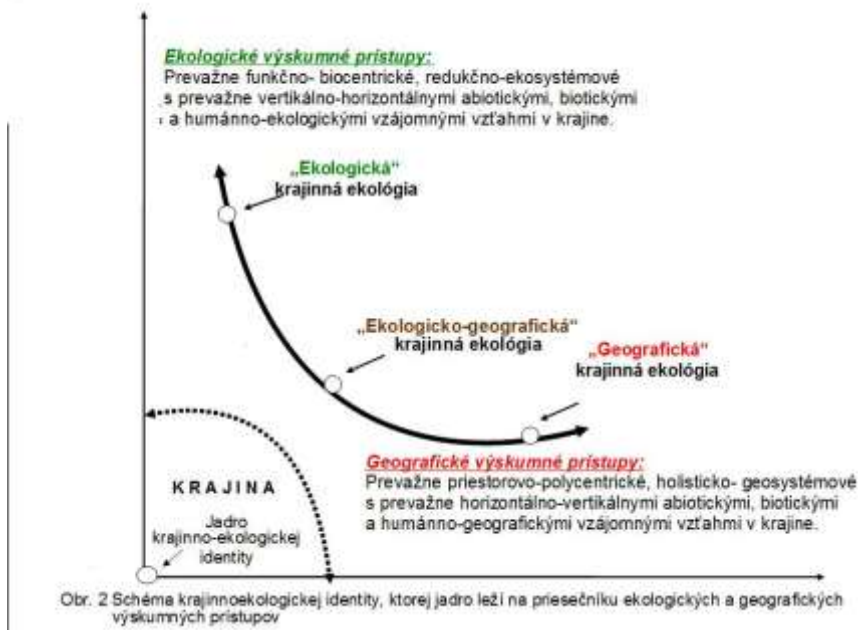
Ekologické výskumné prístupy:
Prevažne funkčno- biocentrické, redukčno-ekosystémové s prevažne vertikálno-horizontálnymi abiotickými, biotickými a humánno-ekologickými vzájomnými vzťahmi v krajine.

„Ekologická“ krajinná ekológia

„Ekologicko-geografická“ krajinná ekológia

„Geografická“ krajinná ekológia

Geografické výskumné prístupy:
Prevažne priestorovo-polycentrické, holisticko- geosystémové s prevažne horizontálno-vertikálnymi abiotickými, biotickými a humánno-geografickými vzájomnými vzťahmi v krajine.

KRAJINA

Jadro krajinno-ekologickej identity

Obr. 2 Schéma krajinnoekologickej identity, ktorej jadro leží na priesečníku ekologických a geografických výskumných prístupov